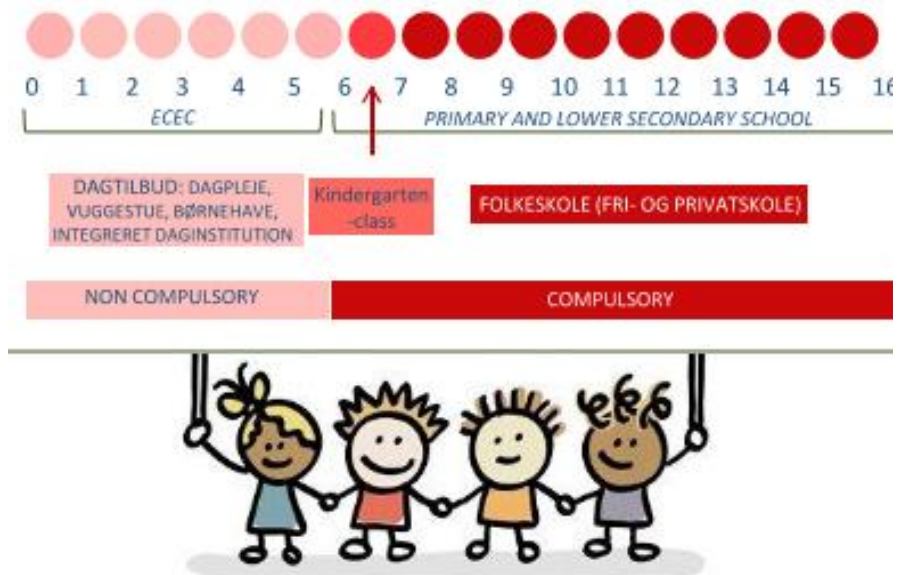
0 1 2 3 4 5 6 7 8 9 10 11 12 13 14 15 16

ECEC

PRIMARY AND LOWER SECONDARY SCHOOL

DAGTILBUD: DAGPLEJE, VUGGESTUE, BØRNEHAVE, INTEGRERET DAGINSTITUTION

Kindergarten -class

FOLKESKOLE (FRI- OG PRIVATSKOLE)

NON COMPULSORY

COMPULSORY